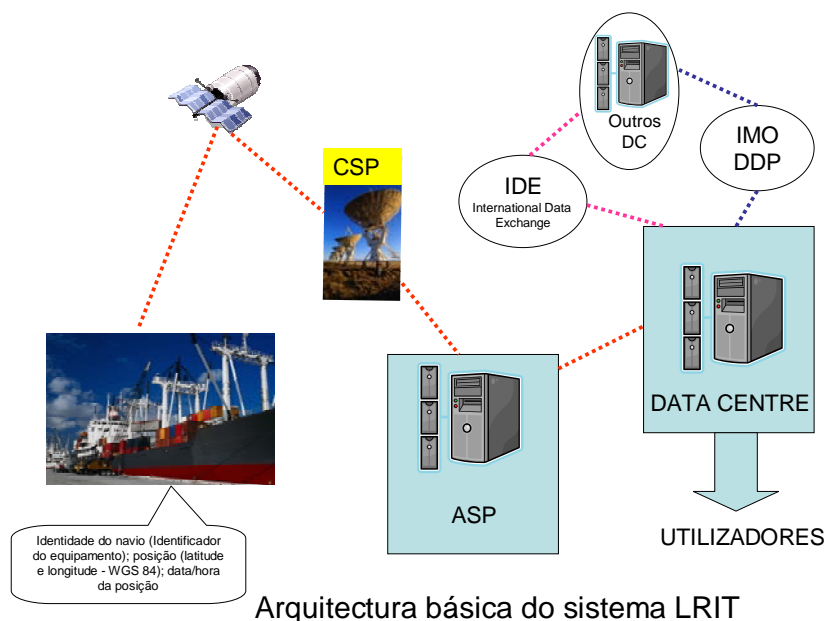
Outros DC

IMO DDP

IDE
International Data Exchange

CSP

DATA CENTRE

ASP

UTILIZADORES

Identidade do navio (Identificador do equipamento); posição (latitude e longitude - WGS 84); data/hora da posição

Arquitectura básica do sistema LRIT